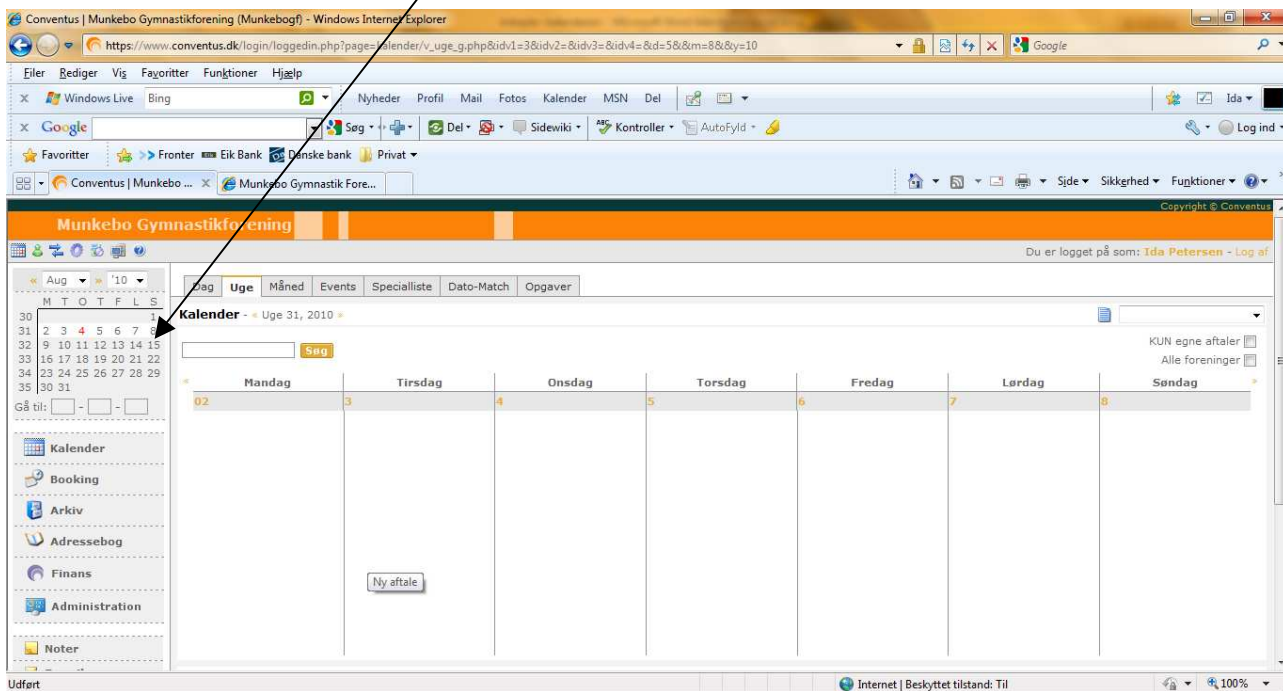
Conventus | Munkebo Gymnastikforening (Munkebogf) - Windows Internet Explorer

https://www.conventus.dk/login/loggedin.php?page=kalender/v_uge_g.php&idv1=3&idv2=&idv3=&idv4=&d=5&&m=8&&y=10

Google

Filer Rediger Vis Favoritter Funktioner Hjælp

Windows Live Bing

Nyheder Profil Mail Fotos Kalender MSN Del

Ida

Google

Søg Del Sidewiki Kontroller AutoFyld

Log ind

Favoritter >> Fronter Eik Bank Danske bank Privat

Conventus | Munkebo ... Munkebo Gymnastik Fore...

Side Sikkerhed Funktioner

Copyright © Conventus

Munkebo Gymnastikforening

Du er logget på som: Ida Petersen - Log af

« Aug » '10

| | M | T | O | T | F | L | S |
|---|---|---|---|---|---|---|---|
| 30 | | | | | | | 1 |
| 31 | 2 | 3 | 4 | 5 | 6 | 7 | 8 |
| 32 | 9 | 10 | 11 | 12 | 13 | 14 | 15 |
| 33 | 16 | 17 | 18 | 19 | 20 | 21 | 22 |
| 34 | 23 | 24 | 25 | 26 | 27 | 28 | 29 |
| 35 | 30 | 31 | | | | | |

Gå til: - -

Kalender

Booking

Arkiv

Adressebog

Finans

Administration

Noter

Dag Uge Måned Events Specialliste Dato-Match Opgaver

Kalender - « Uge 31, 2010 »

Søg

KUN egne aftaler

Alle foreninger

| Mandag | Tirsdag | Onsdag | Torsdag | Fredag | Lørdag | Søndag |
|---|---|---|---|---|---|---|
| 02 | 3 | 4 | 5 | 6 | 7 | 8 |

Ny aftale

Udført

Internet | Beskyttet tilstand: Til

100%